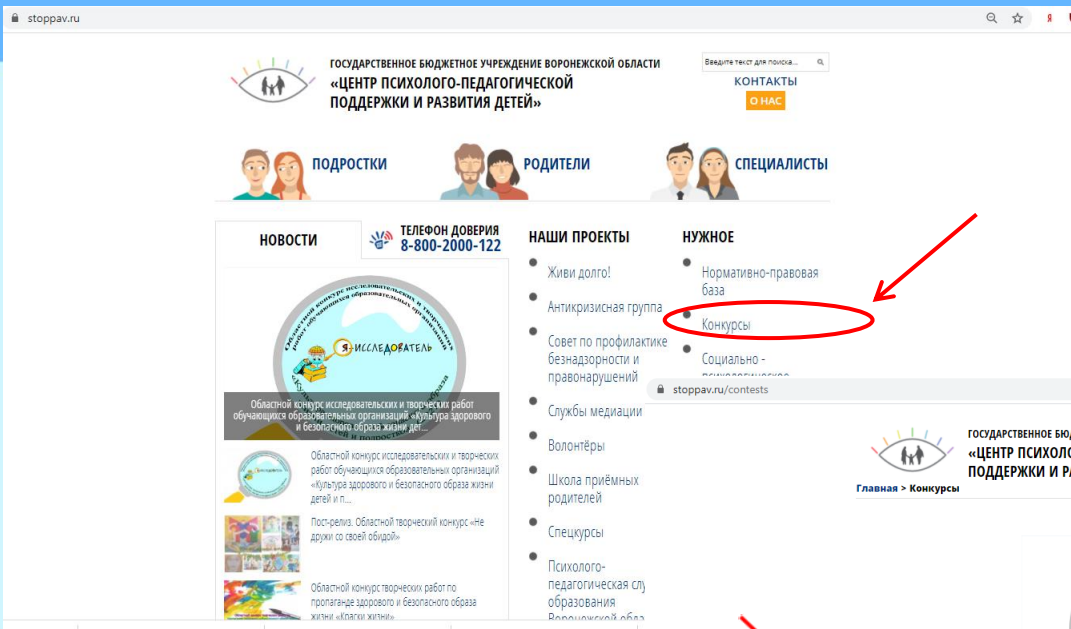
stoppav.ru

ГОСУДАРСТВЕННОЕ БЮДЖЕТНОЕ УЧРЕЖДЕНИЕ ВОРОНЕЖСКОЙ ОБЛАСТИ
«ЦЕНТР ПСИХОЛОГО-ПЕДАГОГИЧЕСКОЙ ПОДДЕРЖКИ И РАЗВИТИЯ ДЕТЕЙ»

Введите текст для поиска...
КОНТАКТЫ
О НАС

ПОДРОСТКИ
РОДИТЕЛИ
СПЕЦИАЛИСТЫ

НОВОСТИ
ТЕЛЕФОН ДОВЕРИЯ
8-800-2000-122

Областной конкурс исследовательских и творческих работ обучающихся образовательных организаций
Я-ИССЛЕДОВАТЕЛЬ

Областной конкурс исследовательских и творческих работ обучающихся образовательных организаций «Культура здорового и безопасного образа жизни дет...

Областной конкурс исследовательских и творческих работ обучающихся образовательных организаций «Культура здорового и безопасного образа жизни детей и п...

Пост-релиз. Областной творческий конкурс «Не дружи со своей обидой»

Областной конкурс творческих работ по пропаганде здорового и безопасного образа жизни «Краски жизни»

НАШИ ПРОЕКТЫ
Живи долго!
Антикризисная группа
Совет по профилактике безнадзорности и правонарушений
Службы медиации
Волонтёры
Школа приёмных родителей
Спецкурсы
Психолого-педагогическая слу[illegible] образования Воронежской обла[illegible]

НУЖНОЕ
Нормативно-правовая база
Конкурсы
Социально - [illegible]

stoppav.ru/contests

ГОСУДАРСТВЕННОЕ БЮД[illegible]
«ЦЕНТР ПСИХОЛО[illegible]
ПОДДЕРЖКИ И РА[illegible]
Главная > Конкурсы